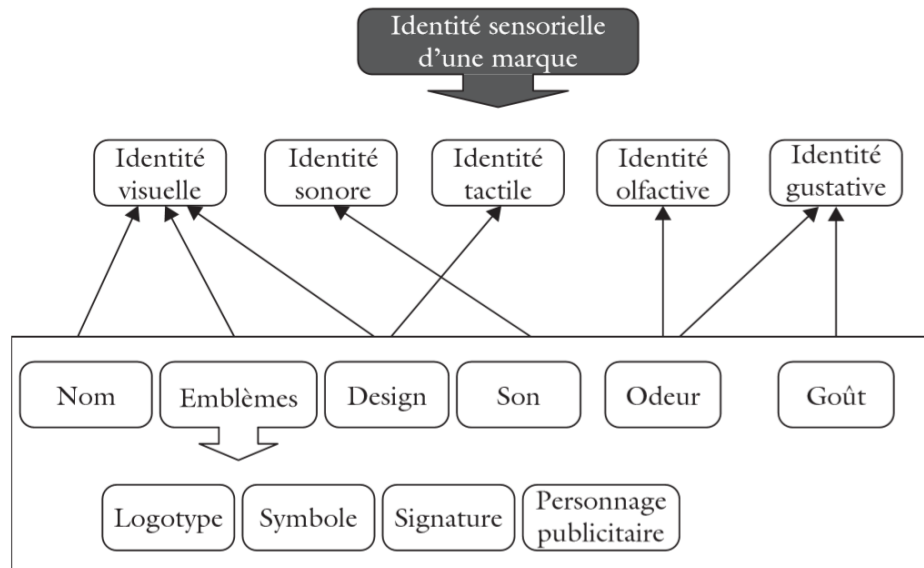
Identité sensorielle d'une marque

Identité visuelle

Identité sonore

Identité tactile

Identité olfactive

Identité gustative

Nom

Emblèmes

Design

Son

Odeur

Goût

Logotype

Symbole

Signature

Personnage publicitaire